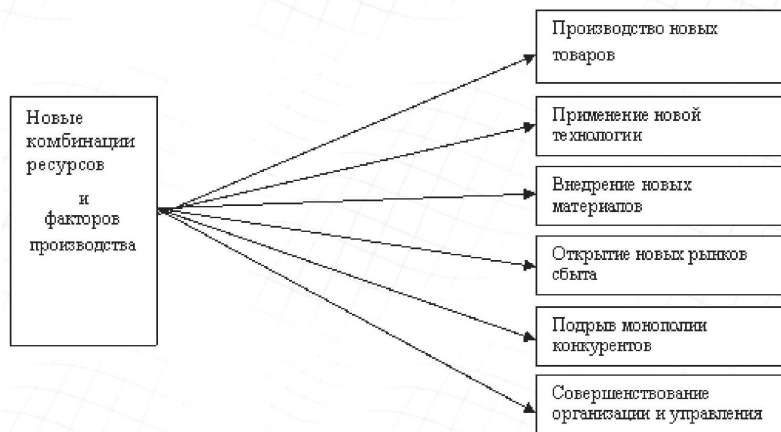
Новые комбинации ресурсов
и
факторов производства

Производство новых товаров

Применение новой технологии

Внедрение новых материалов

Открытие новых рынков сбыта

Подрыв монополии конкурентов

Совершенствование организации и управления